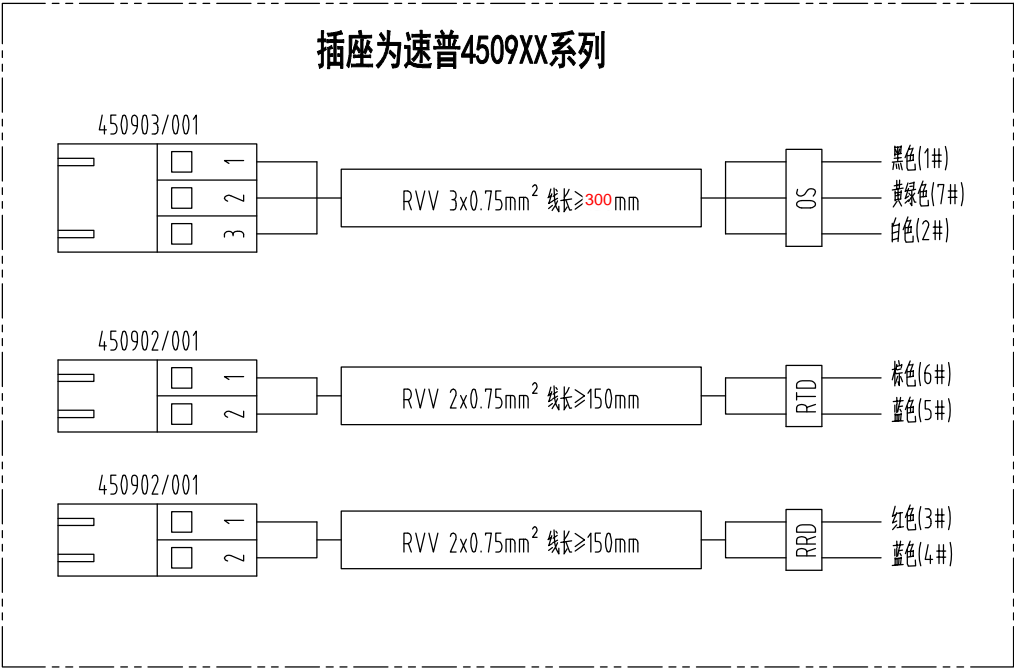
插座为速普4509XX系列

450903/001

1
2
3

RVV 3x0.75mm$^2$ 线长≥300mm

OS

黑色(1#)
黄绿色(7#)
白色(2#)

450902/001

1
2

RVV 2x0.75mm$^2$ 线长≥150mm

RTD

棕色(6#)
蓝色(5#)

450902/001

1
2

RVV 2x0.75mm$^2$ 线长≥150mm

RRD

红色(3#)
蓝色(4#)